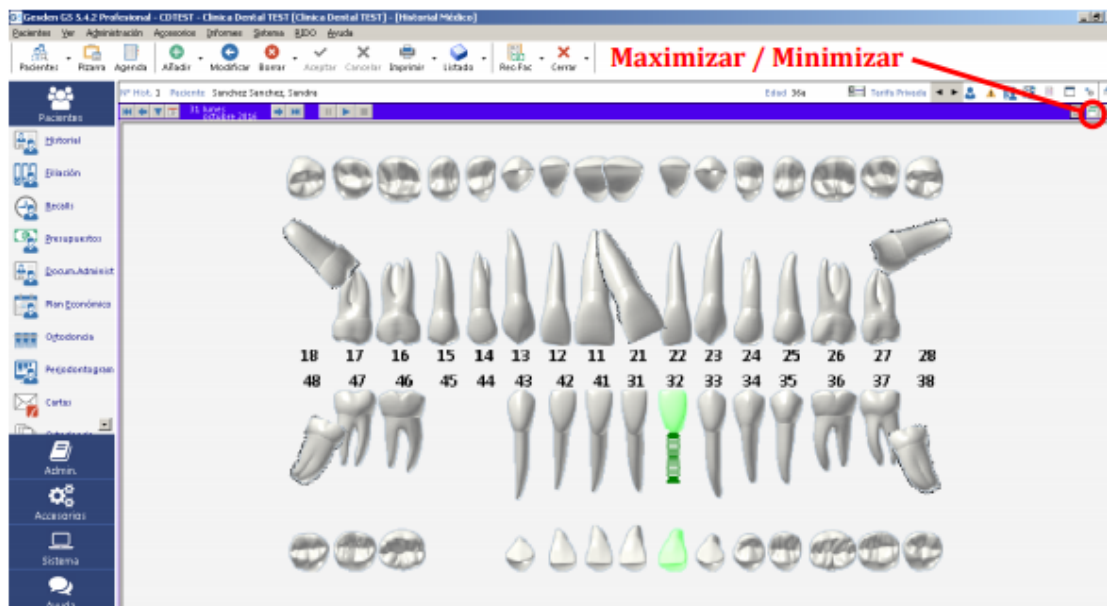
Gesden G5 5.4.2 Profesional - CDTEST - Clinica Dental TEST [Clinica Dental TEST] - [Historial Médico]

Pacientes Ver Administración Accesorios Informes Sistema RIDO Ayuda

Pacientes Pizarra Agenda Añadir Modificar Borrar Aceptar Cancelar Imprimir Listado Rec-Fac Cerrar

Maximizar / Minimizar

Nº Hist. 1 Paciente Sanchez Sanchez, Sandra Edad 36a Tarifa Privada

31 lunes octubre 2016

Pacientes

Historial
Filiación
Recalls
Presupuestos
Docum.Administ
Plan Económico
Ortodoncia
Periodontograma
Cartas

Admin.
Accesorios
Sistema
Ayuda

18 17 16 15 14 13 12 11 21 22 23 24 25 26 27 28
48 47 46 45 44 43 42 41 31 32 33 34 35 36 37 38